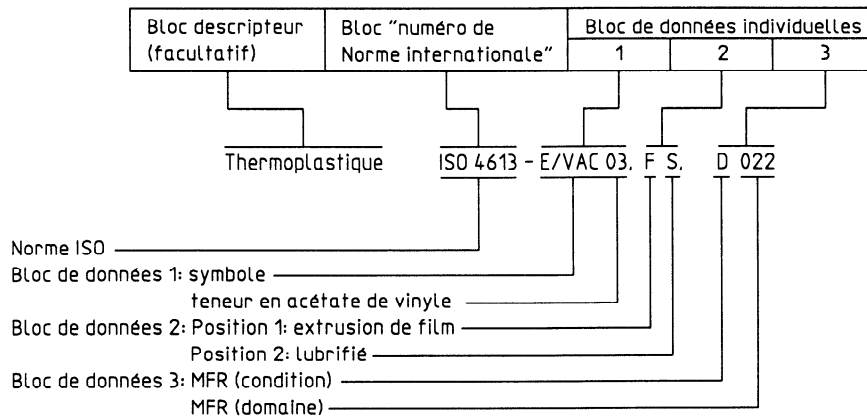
| Bloc descripteur (facultatif) | Bloc "numéro de Norme internationale" | Bloc de données individuelles 1 | 2 | 3 |
|---|---|---|---|---|

Thermoplastique ISO 4613 - E/VAC 03, F S, D 022

Norme ISO
Bloc de données 1: symbole
teneur en acétate de vinyle
Bloc de données 2: Position 1: extrusion de film
Position 2: lubrifié
Bloc de données 3: MFR (condition)
MFR (domaine)